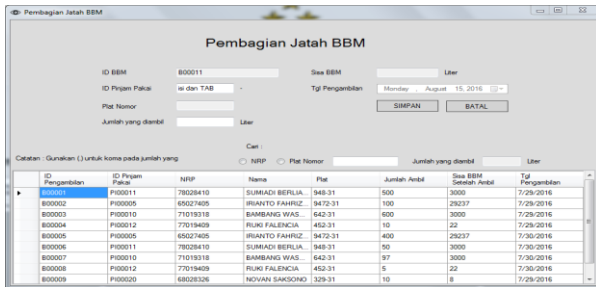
Pembagian Jatah BBM

Pembagian Jatah BBM

ID BBM B00011

ID Pinjam Pakai isi dan TAB -

Plat Nomor

Jumlah yang diambil Liter

Sisa BBM Liter

Tgl Pengambilan Monday , August 15, 2016

SIMPAN BATAL

Cari :

Catatan : Gunakan (.) untuk koma pada jumlah yang

NRP Plat Nomor Jumlah yang diambil Liter

| ID Pengambilan | ID Pinjam Pakai | NRP | Nama | Plat | Jumlah Ambil | Sisa BBM Setelah Ambil | Tgl Pengambilan |
|---|---|---|---|---|---|---|---|
| B00001 | PI00011 | 78028410 | SUMIADI BERLIA... | 948-31 | 500 | 3000 | 7/29/2016 |
| B00002 | PI00005 | 65027405 | IRIANTO FAHRIZ... | 9472-31 | 100 | 29237 | 7/29/2016 |
| B00003 | PI00010 | 71019318 | BAMBANG WAS... | 642-31 | 600 | 3000 | 7/29/2016 |
| B00004 | PI00012 | 77019409 | RUKI FALENCIA | 452-31 | 10 | 22 | 7/29/2016 |
| B00005 | PI00005 | 65027405 | IRIANTO FAHRIZ... | 9472-31 | 400 | 29237 | 7/30/2016 |
| B00006 | PI00011 | 78028410 | SUMIADI BERLIA... | 948-31 | 50 | 3000 | 7/30/2016 |
| B00007 | PI00010 | 71019318 | BAMBANG WAS... | 642-31 | 97 | 3000 | 7/30/2016 |
| B00008 | PI00012 | 77019409 | RUKI FALENCIA | 452-31 | 5 | 22 | 7/30/2016 |
| B00009 | PI00020 | 68028326 | NOVAN SAKSONO | 329-31 | 10 | 8 | 7/29/2016 |